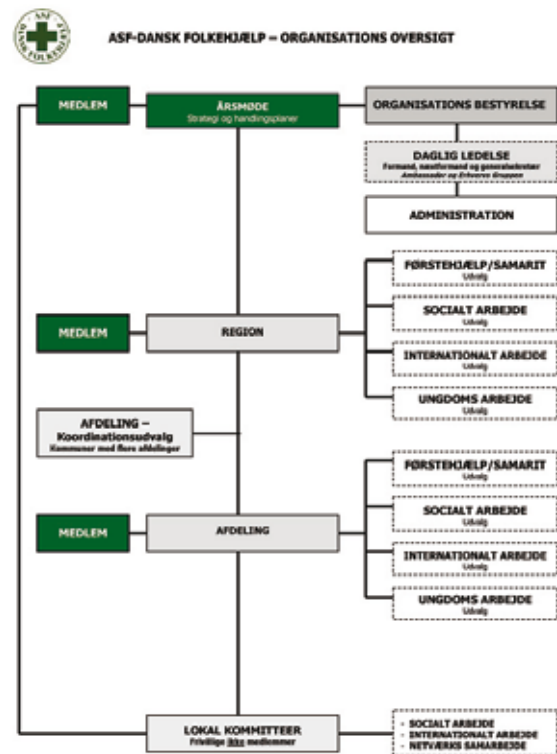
ASF DANSK FOLKEHJÆLP

ASF-DANSK FOLKEHJÆLP – ORGANISATIONS OVERSIGT

MEDLEM

ÅRSMØDE
Strategi og handlingsplaner

ORGANISATIONS BESTYRELSE

DAGLIG LEDELSE
Formand, næstformand og generalsekretær
Ambassadør og Erhvervs Gruppen

ADMINISTRATION

FØRSTEHJÆLP/SAMARIT
Udvalg

SOCIALT ARBEJDE
Udvalg

MEDLEM

REGION

INTERNATIONALT ARBEJDE
Udvalg

UNGDOMS ARBEJDE
Udvalg

AFDELING – Koordinationsudvalg
Kommuner med flere afdelinger

FØRSTEHJÆLP/SAMARIT
Udvalg

SOCIALT ARBEJDE
Udvalg

MEDLEM

AFDELING

INTERNATIONALT ARBEJDE
Udvalg

UNGDOMS ARBEJDE
Udvalg

LOKAL KOMMITTEER
Frivillige ikke medlemmer

- SOCIALT ARBEJDE
- INTERNATIONALT ARBEJDE
- NETVÆRKS SAMARBEJDE